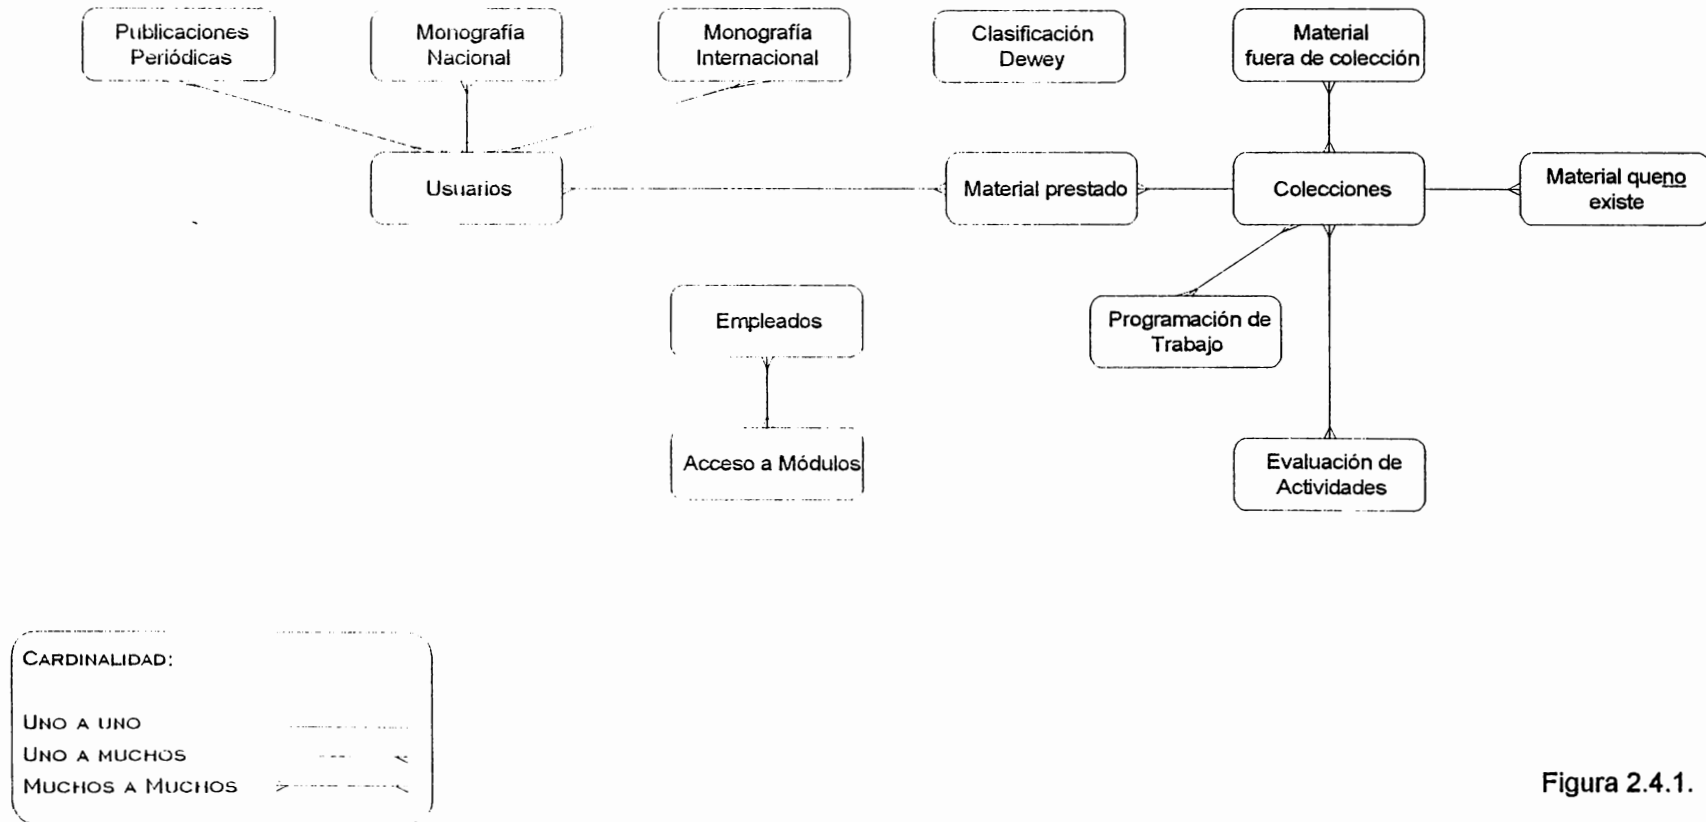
Publicaciones Periódicas

Monografía Nacional

Monografía Internacional

Clasificación Dewey

Material fuera de colección

Usuarios

Material prestado

Colecciones

Material queno existe

Programación de Trabajo

Empleados

Acceso a Módulos

Evaluación de Actividades

CARDINALIDAD:

UNO A UNO
UNO A MUCHOS
MUCHOS A MUCHOS

Figura 2.4.1.